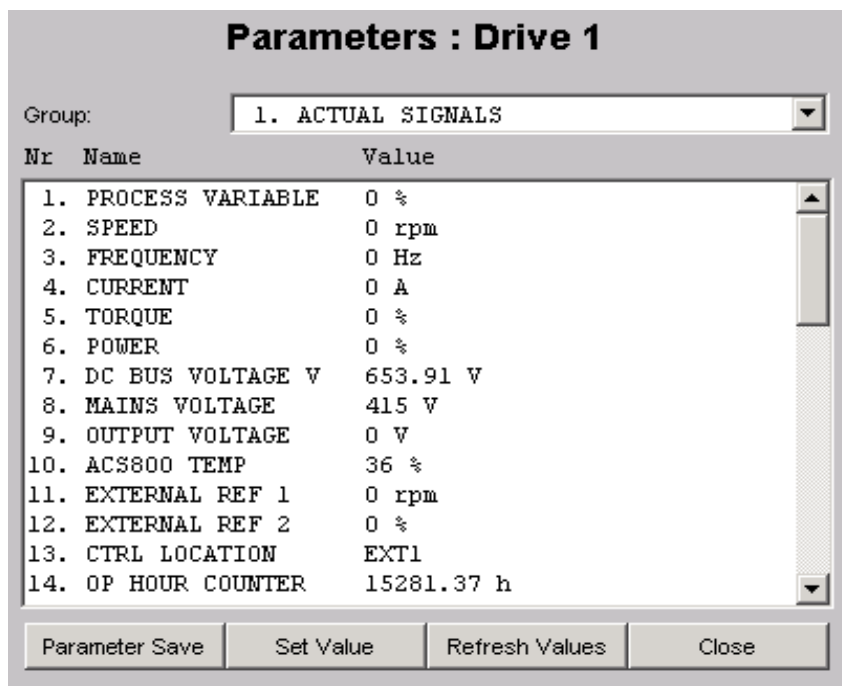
Parameters : Drive 1

Group: 1. ACTUAL SIGNALS

| Nr | Name | Value |
|---|---|---|
| 1. | PROCESS VARIABLE | 0 % |
| 2. | SPEED | 0 rpm |
| 3. | FREQUENCY | 0 Hz |
| 4. | CURRENT | 0 A |
| 5. | TORQUE | 0 % |
| 6. | POWER | 0 % |
| 7. | DC BUS VOLTAGE V | 653.91 V |
| 8. | MAINS VOLTAGE | 415 V |
| 9. | OUTPUT VOLTAGE | 0 V |
| 10. | ACS800 TEMP | 36 % |
| 11. | EXTERNAL REF 1 | 0 rpm |
| 12. | EXTERNAL REF 2 | 0 % |
| 13. | CTRL LOCATION | EXT1 |
| 14. | OP HOUR COUNTER | 15281.37 h |

Parameter Save | Set Value | Refresh Values | Close